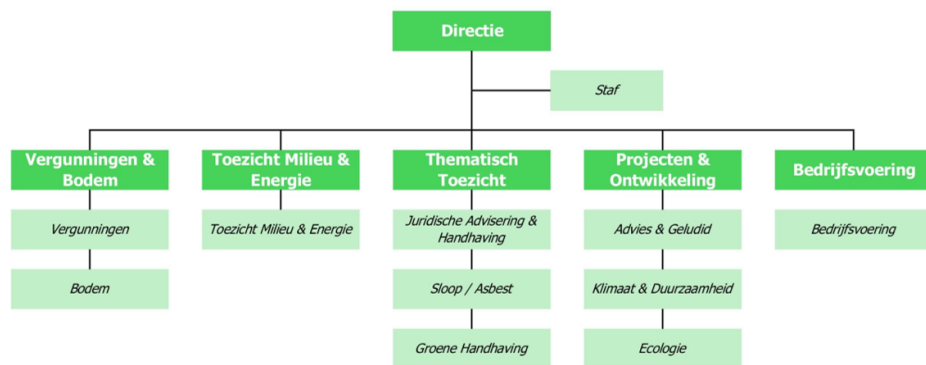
Directie

Staf

Vergunningen & Bodem

Vergunningen

Bodem

Toezicht Milieu & Energie

Toezicht Milieu & Energie

Thematisch Toezicht

Juridische Advisering & Handhaving

Sloop / Asbest

Groene Handhaving

Projecten & Ontwikkeling

Advies & Geludid

Klimaat & Duurzaamheid

Ecologie

Bedrijfsvoering

Bedrijfsvoering